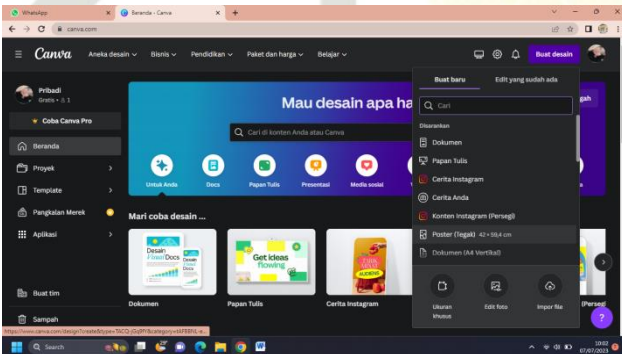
WhatsApp
Beranda - Canva
canva.com
Canva
Aneka desain
Bisnis
Pendidikan
Paket dan harga
Belajar
Buat desain
Pribadi
Gratis • 1
Coba Canva Pro
Beranda
Proyek
Template
Pangkalan Merek
Aplikasi
Buat tim
Sampah
Mau desain apa ha
gah
Cari di konten Anda atau Canva
Untuk Anda
Docs
Papan Tulis
Presentasi
Media sosial
Mari coba desain ...
Desain Visual Docs
Get ideas flowing
Dokumen
Papan Tulis
Cerita Instagram
(Persegi)
Buat baru
Edit yang sudah ada
Cari
Disarankan
Dokumen
Papan Tulis
Cerita Instagram
Cerita Anda
Konten Instagram (Persegi)
Poster (Tegak) 42 × 59,4 cm
Dokumen (A4 Vertikal)
Ukuran khusus
Edit foto
Impor file
https://www.canva.com/design?create&type=TACQ-jDqRY&category=tAEFBRLn...
Search
10:02
07/07/2023